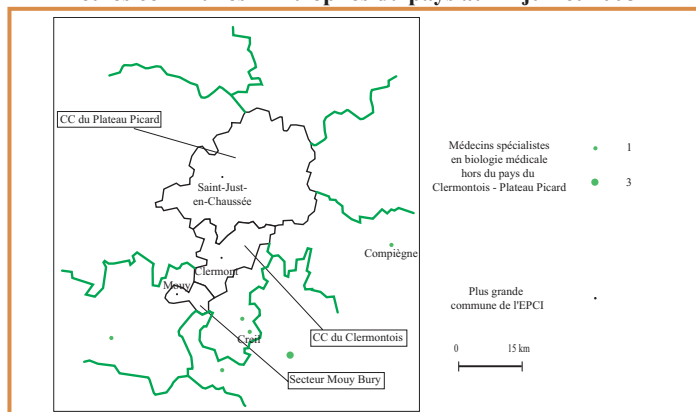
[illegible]

CC du Plateau Picard

Saint-Just-en-Chaussée

Compiègne

Clermont

Mouy

Creil

CC du Clermontois

Secteur Mouy Bury

Médecins spécialistes en biologie médicale hors du pays du Clermontois - Plateau Picard

1

3

Plus grande commune de l'EPCI

0

15 km